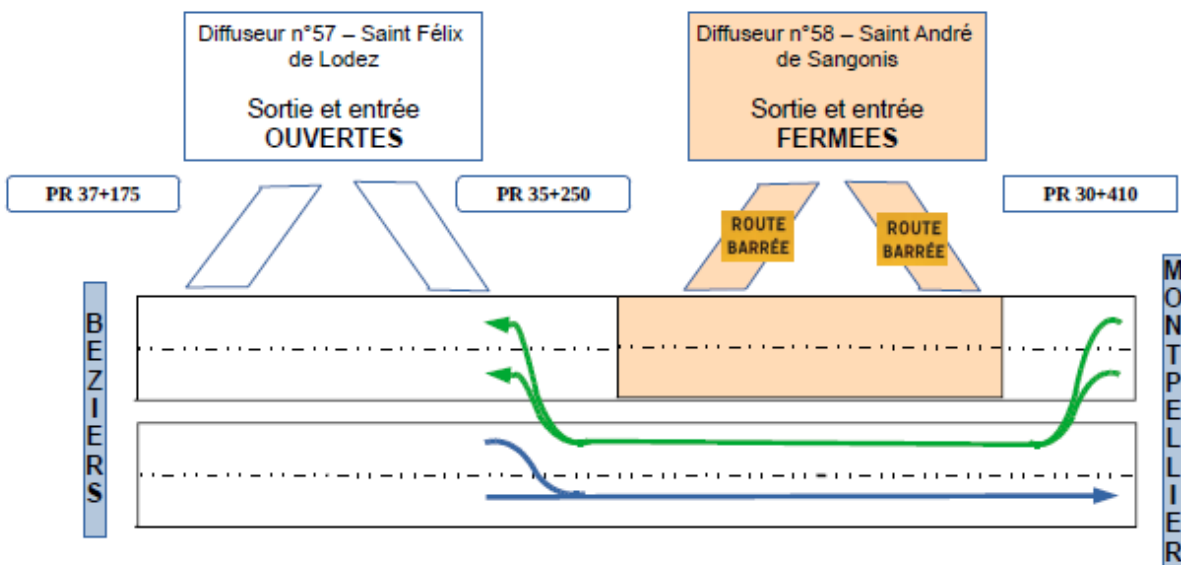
Diffuseur n°57 – Saint Félix de Lodez

Sortie et entrée
OUVERTES

Diffuseur n°58 – Saint André de Sangonis

Sortie et entrée
FERMEES

PR 37+175

PR 35+250

PR 30+410

ROUTE BARRÉE

ROUTE BARRÉE

BEZIERS

MONTPELLIER